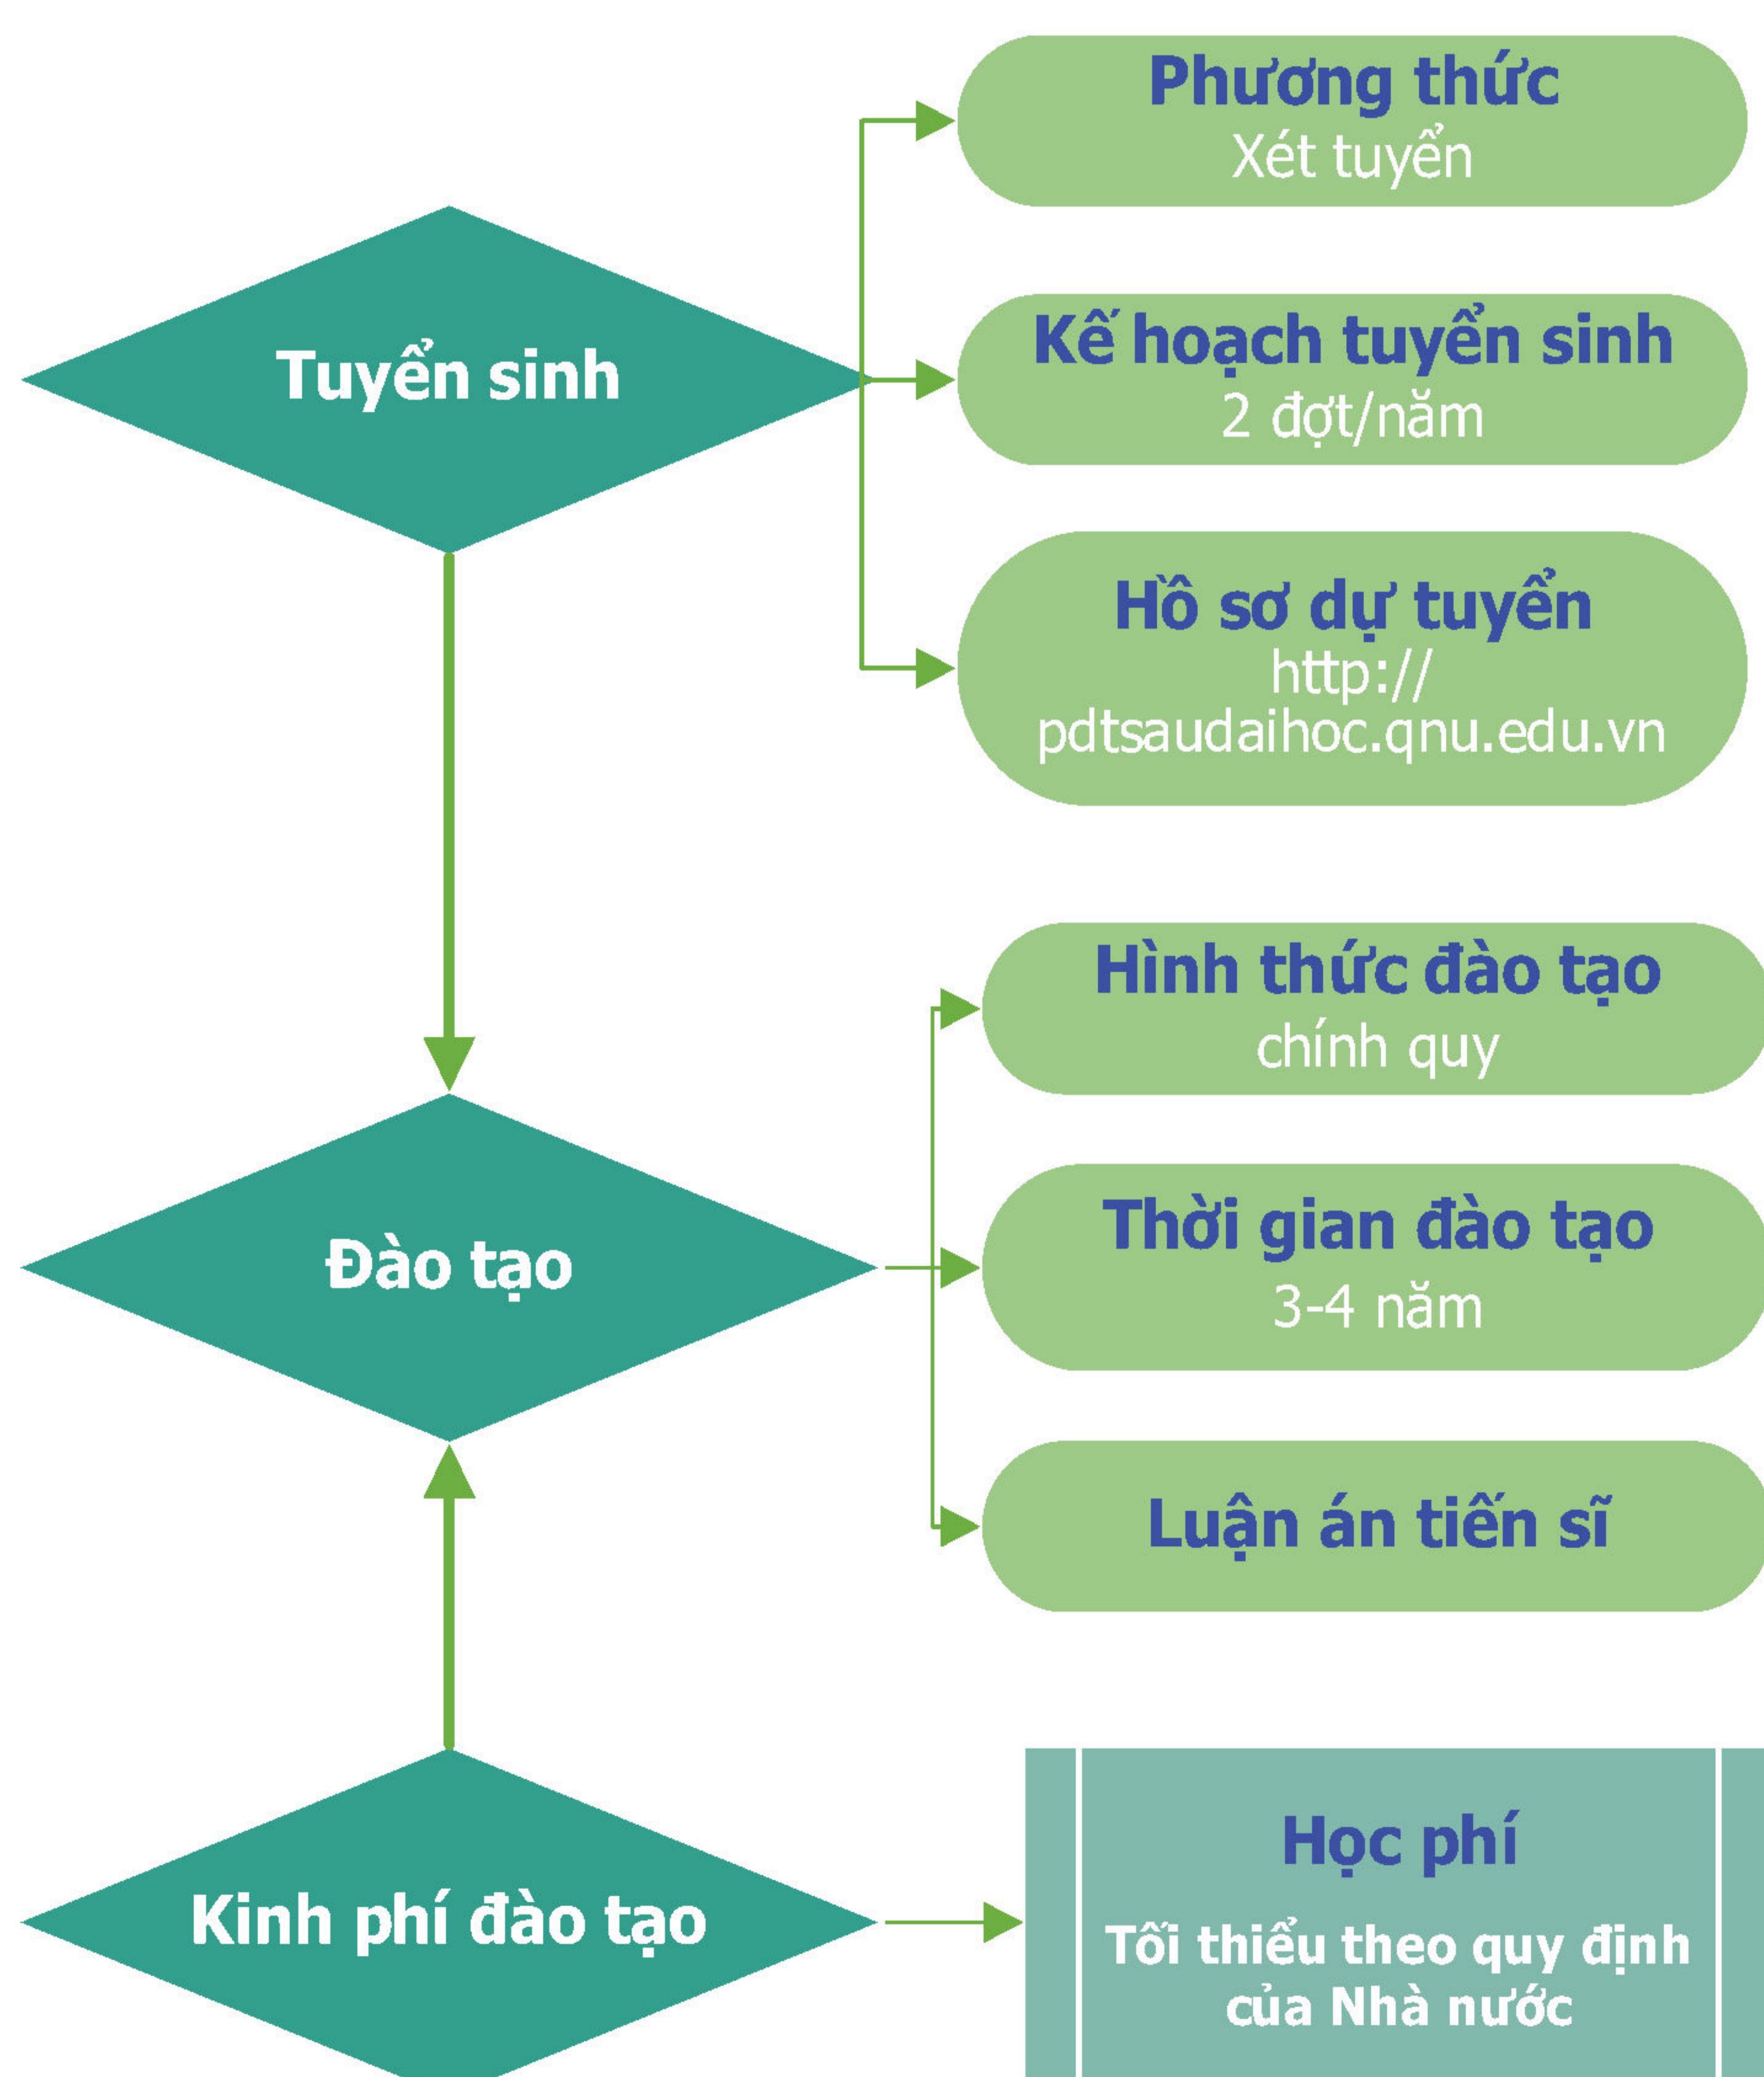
Tuyển sinh

Phương thức
Xét tuyển

Kế hoạch tuyển sinh
2 đợt/năm

Hồ sơ dự tuyển
http://pdtsaudaihoc.qnu.edu.vn

Đào tạo

Hình thức đào tạo
chính quy

Thời gian đào tạo
3-4 năm

Luận án tiến sĩ

Kinh phí đào tạo

Học phí
Tối thiểu theo quy định của Nhà nước